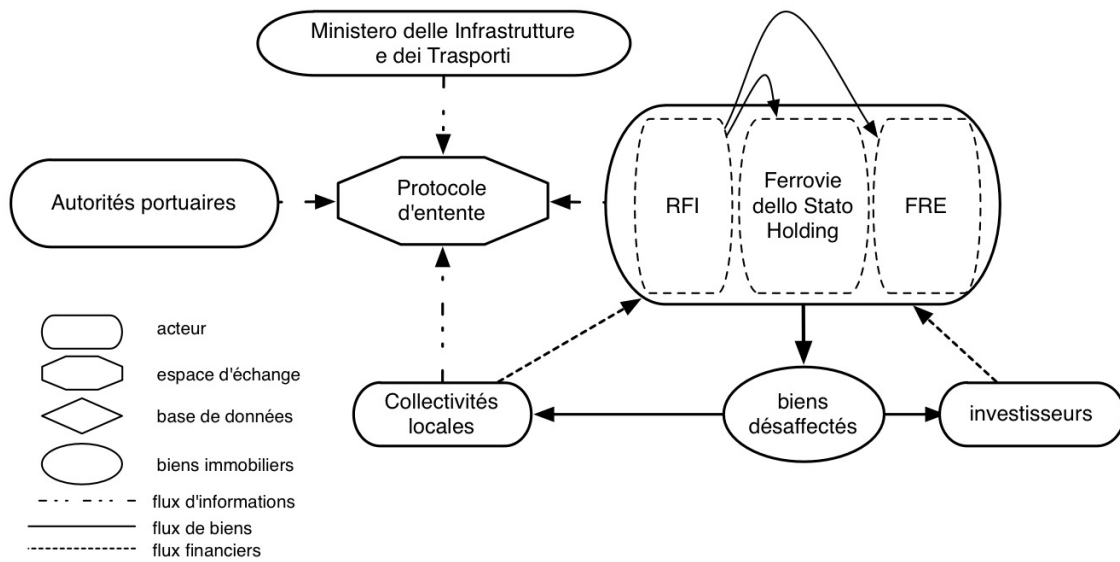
Ministero delle Infrastrutture e dei Trasporti

Autorités portuaires

Protocole d'entente

RFI

Ferrovie dello Stato Holding

FRE

acteur

espace d'échange

base de données

biens immobiliers

flux d'informations

flux de biens

flux financiers

Collectivités locales

biens désaffectés

investisseurs